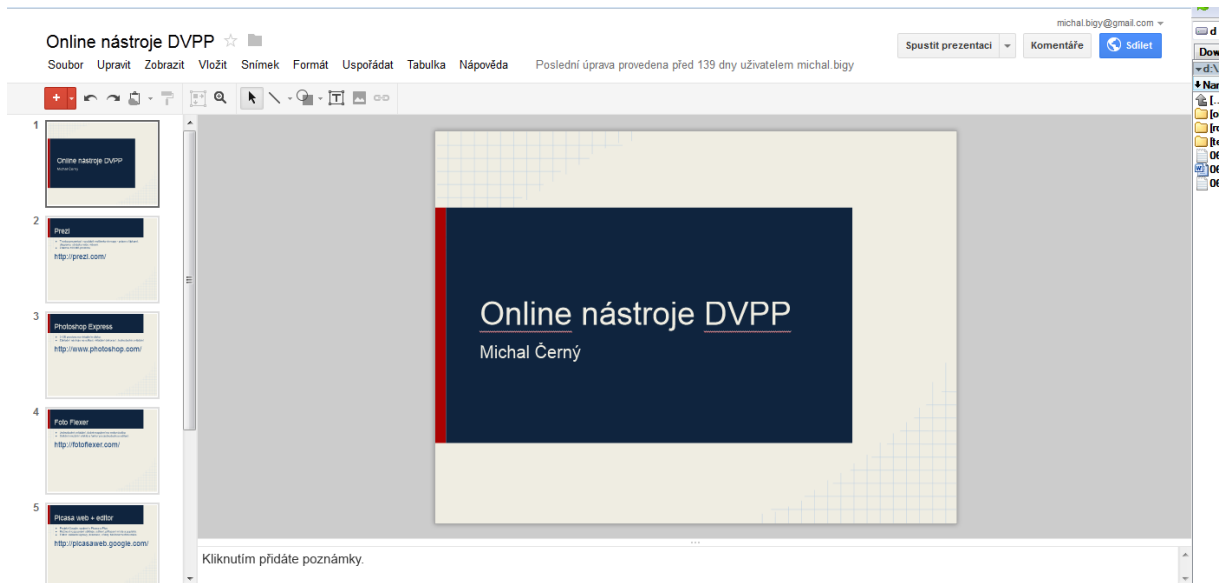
michal.bigy@gmail.com

Online nástroje DVPP

Soubor Upravit Zobrazit Vložit Snímek Formát Uspořádat Tabulka Nápověda Poslední úprava provedena před 139 dny uživatelem michal.bigy

Spustit prezentaci Komentáře Sdílet

1
Online nástroje DVPP
Michal Černý

2
Prezi
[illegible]
http://prezi.com/

3
Photoshop Express
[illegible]
http://www.photoshop.com/

4
Foto Flexer
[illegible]
http://fotoflexer.com/

5
Picasa web + editor
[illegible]
http://picasaweb.google.com/

Online nástroje DVPP
Michal Černý

Kliknutím přidáte poznámky.

d
Dow
d:\
Nar
[..
[o
[r
[te
06
06
06